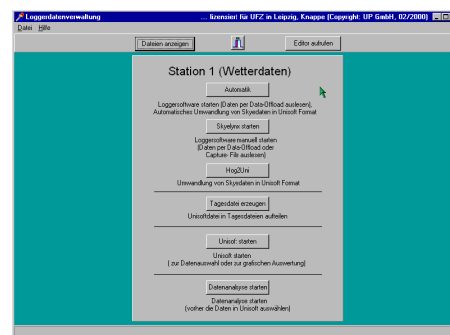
Loggerdatenverwaltung ... lizensiert für UFZ in Leipzig, Knappe (Copyright: UP GmbH, 02/2000)

Datei Hilfe

Dateien anzeigen

Editor aufrufen

Station 1 (Wetterdaten)

Automatik

Loggersoftware starten (Daten per Data-Offload auslesen), Automatisches Umwandlung von Skyedaten in Unisoft Format

Skyelynx starten

Loggersoftware manuell starten (Daten per Data-Offload oder Capture- Files auslesen)

Hog2Uni

Umwandlung von Skyedaten in Unisoft Format

Tagesdatei erzeugen

Unisoftdatei in Tagesdateien aufteilen

Unisoft starten

Unisoft starten ( zur Datenauswahl oder zur grafischen Auswertung)

Datenanalyse starten

Datenanalyse starten (vorher die Daten in Unisoft auswählen)